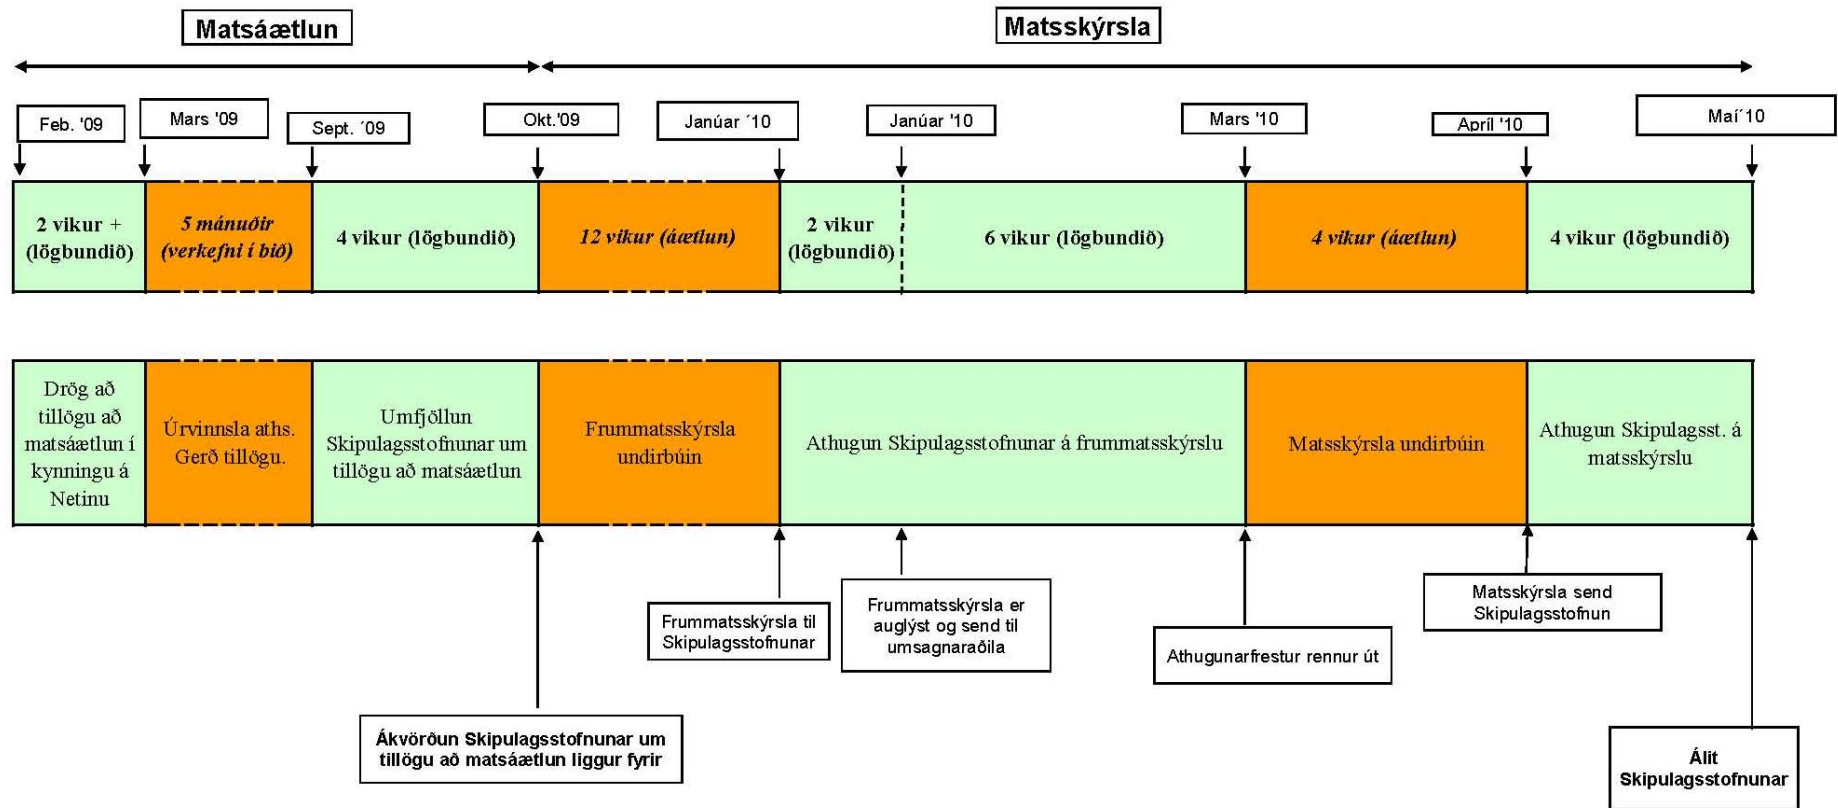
Matsáætlun

Matsskýrsla

Feb. '09

Mars '09

Sept. '09

Okt.'09

Janúar '10

Janúar '10

Mars '10

Apríl '10

Maí'10

2 vikur + (lögbundið)

5 mánuðir (verkefni í bið)

4 vikur (lögbundið)

12 vikur (áætlun)

2 vikur (lögbundið)

6 vikur (lögbundið)

4 vikur (áætlun)

4 vikur (lögbundið)

Drög að tillögu að matsáætlun í kynningu á Netinu

Úrvinnsla aths. Gerð tillögu.

Umfjöllun Skipulagsstofnunar um tillögu að matsáætlun

Frummatsskýrsla undirbúin

Athugun Skipulagsstofnunar á frummatsskýrslu

Matsskýrsla undirbúin

Athugun Skipulagsst. á matsskýrslu

Frummatsskýrsla til Skipulagsstofnunar

Frummatsskýrsla er auglýst og send til umsagnaraðila

Matsskýrsla send Skipulagsstofnun

Athugunarfrestur rennur út

Ákvörðun Skipulagsstofnunar um tillögu að matsáætlun liggur fyrir

Álit Skipulagsstofnunar